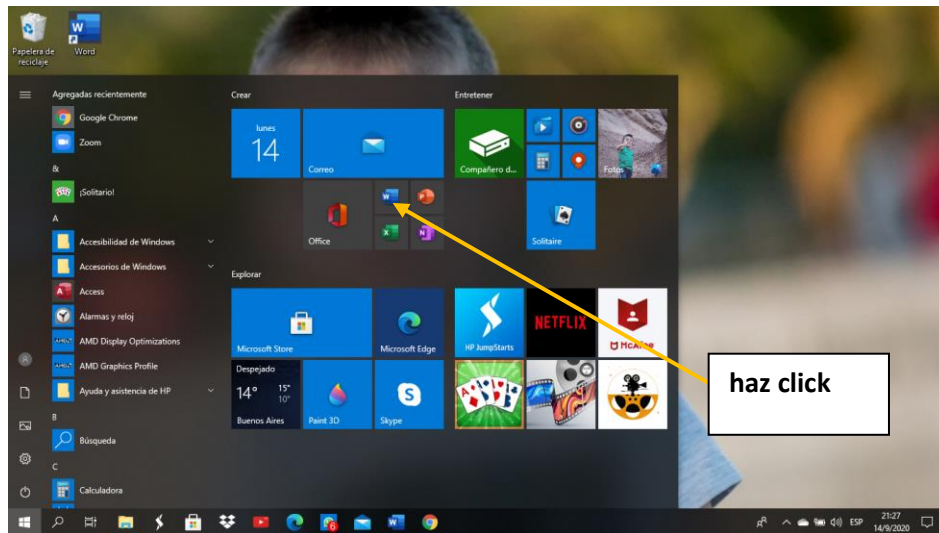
Papelera de reciclaje

Word

Agregadas recientemente

Google Chrome

Zoom

&

¡Solitario!

A

Accesibilidad de Windows

Accesorios de Windows

Access

Alarmas y reloj

AMD Display Optimizations

AMD Graphics Profile

Ayuda y asistencia de HP

B

Búsqueda

C

Calculadora

Crear

lunes 14

Correo

Office

Entretener

Compañero d...

Fotos

Solitaire

Explorar

Microsoft Store

Microsoft Edge

HP JumpStarts

NETFLIX

McAfee

Despejado

14° 15° 10°

Buenos Aires

Paint 3D

Skype

haz click

ESP

21:27
14/9/2020